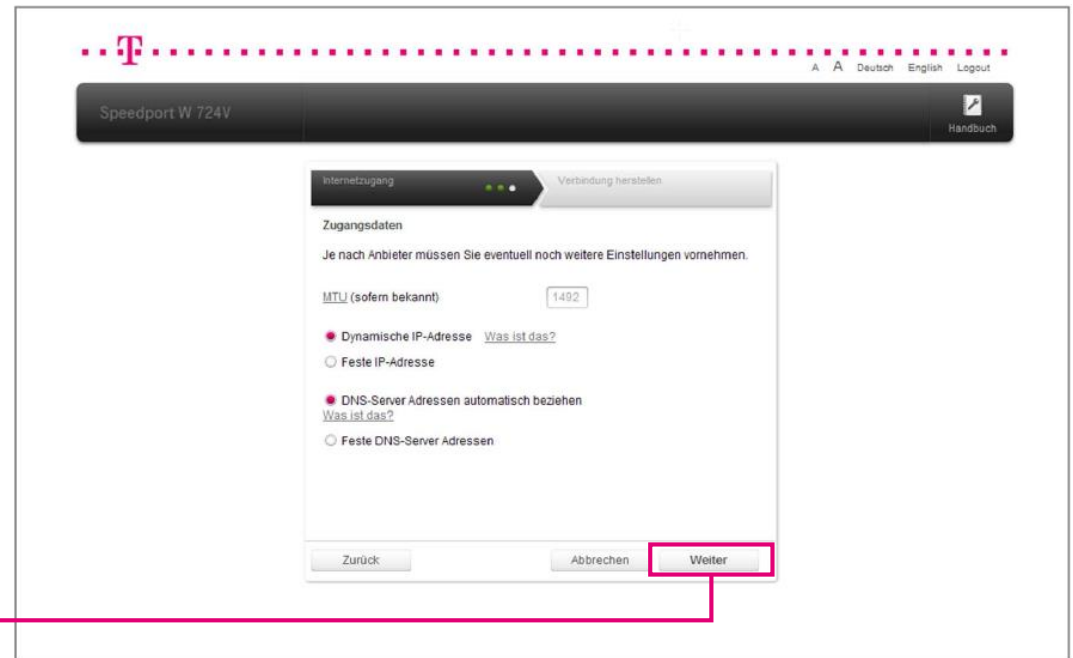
T

A A Deutsch English Logout

Speedport W 724V

Handbuch

Internetzugang

Verbindung herstellen

Zugangsdaten

Je nach Anbieter müssen Sie eventuell noch weitere Einstellungen vornehmen.

MTU (sofern bekannt) 1492

Dynamische IP-Adresse Was ist das?

Feste IP-Adresse

DNS-Server Adressen automatisch beziehen
Was ist das?

Feste DNS-Server Adressen

Zurück

Abbrechen

Weiter